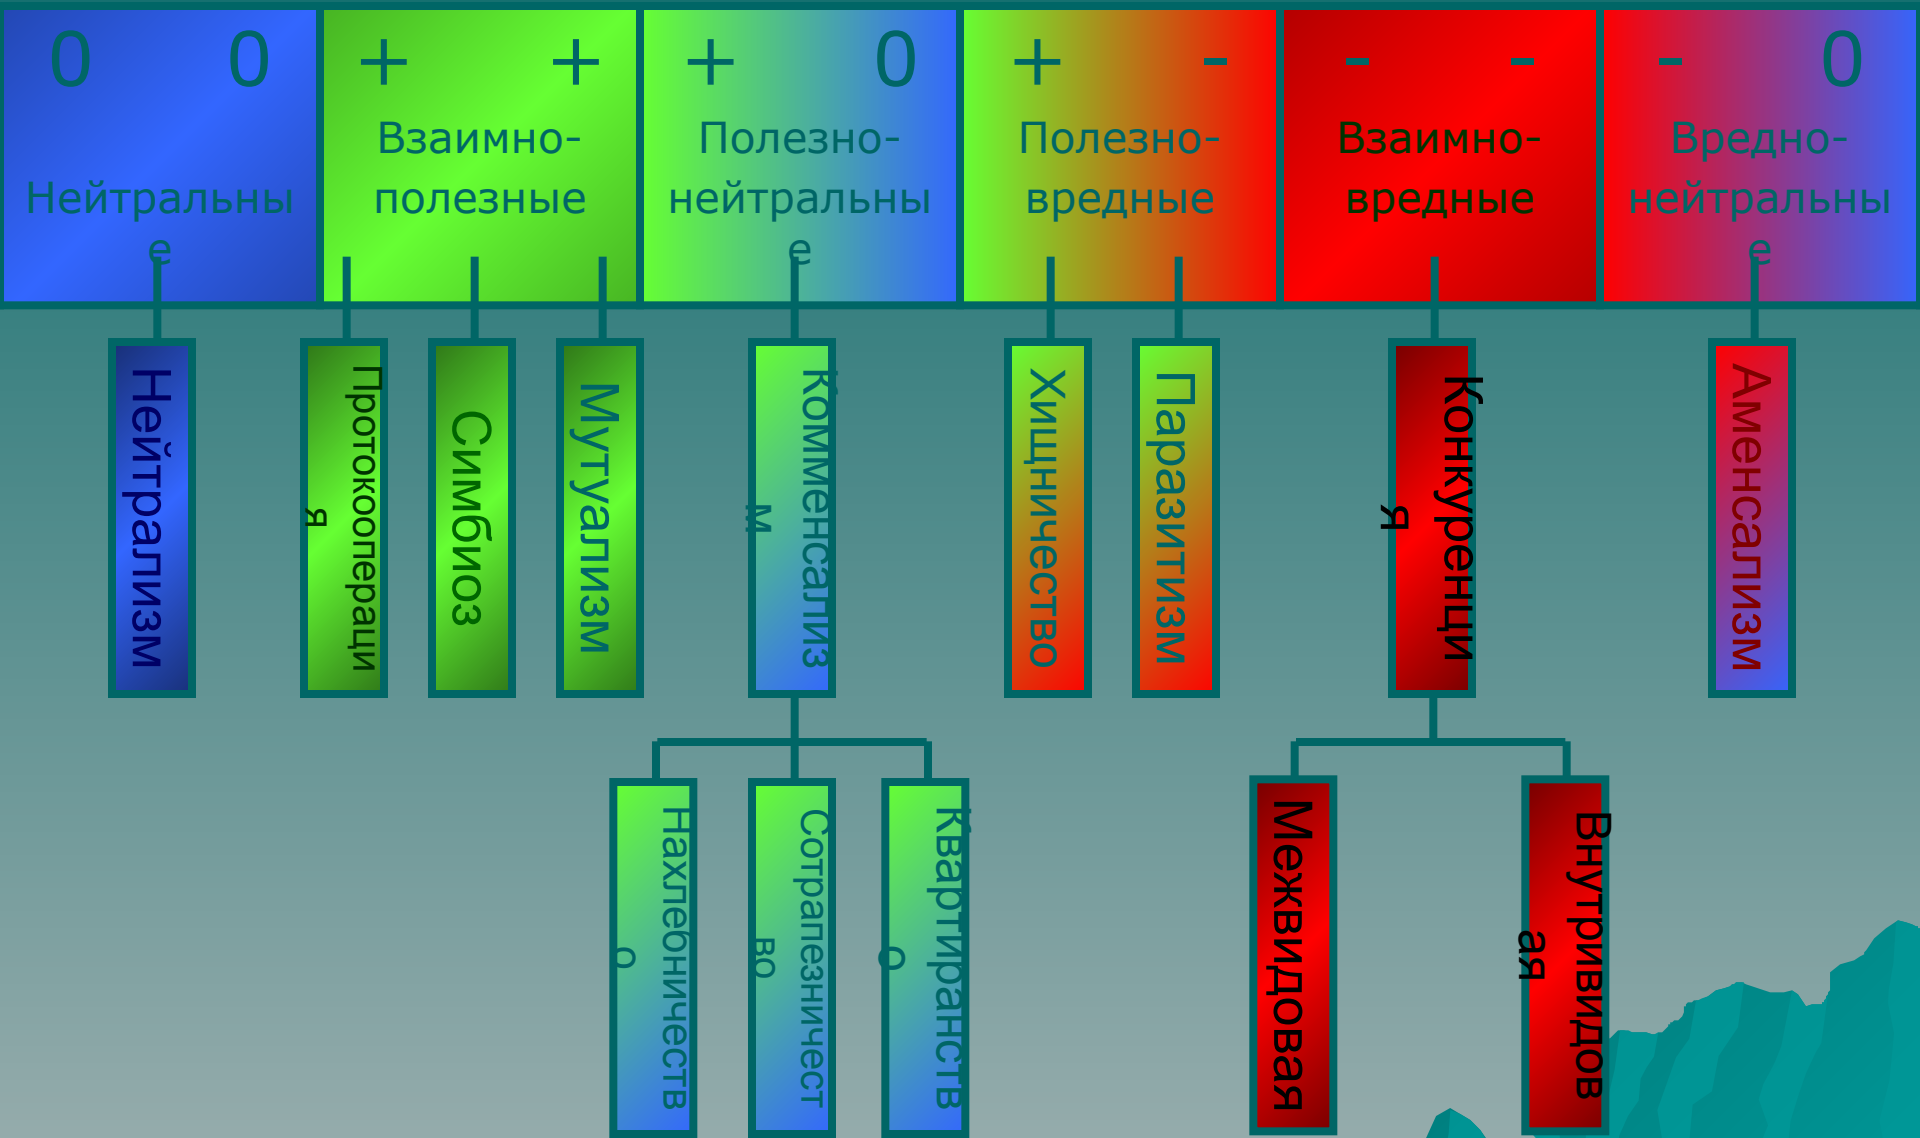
0 0
Нейтральные

+ +
Взаимно-полезные

+ 0
Полезно-нейтральные

+ -
Полезно-вредные

- -
Взаимно-вредные

- 0
Вредно-нейтральные

Нейтрализм

Протокооперация

Симбиоз

Мутуализм

Комменсализм

Хищничество

Паразитизм

Конкуренция

Аменсализм

Нахлебничество

Сотрапезничество

Квартиранство

Межвидовая

Внутривидовая